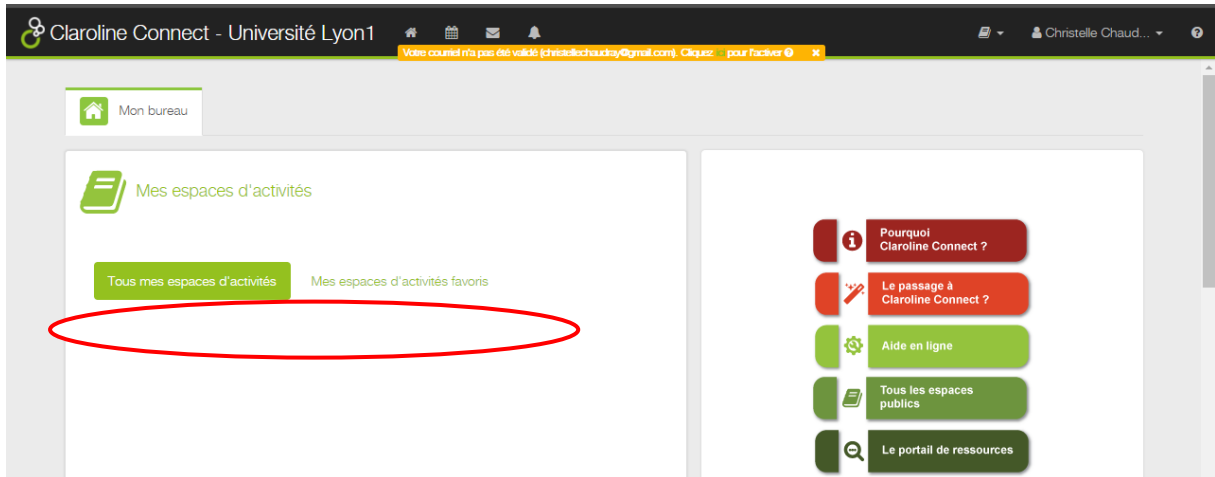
Claroline Connect - Université Lyon1

Votre courriel n'a pas été validé (christellechaudray@gmail.com). Cliquez ici pour l'activer ✕

Christelle Chaud...

Mon bureau

Mes espaces d'activités

Tous mes espaces d'activités

Mes espaces d'activités favoris

Pourquoi Claroline Connect ?

Le passage à Claroline Connect ?

Aide en ligne

Tous les espaces publics

Le portail de ressources